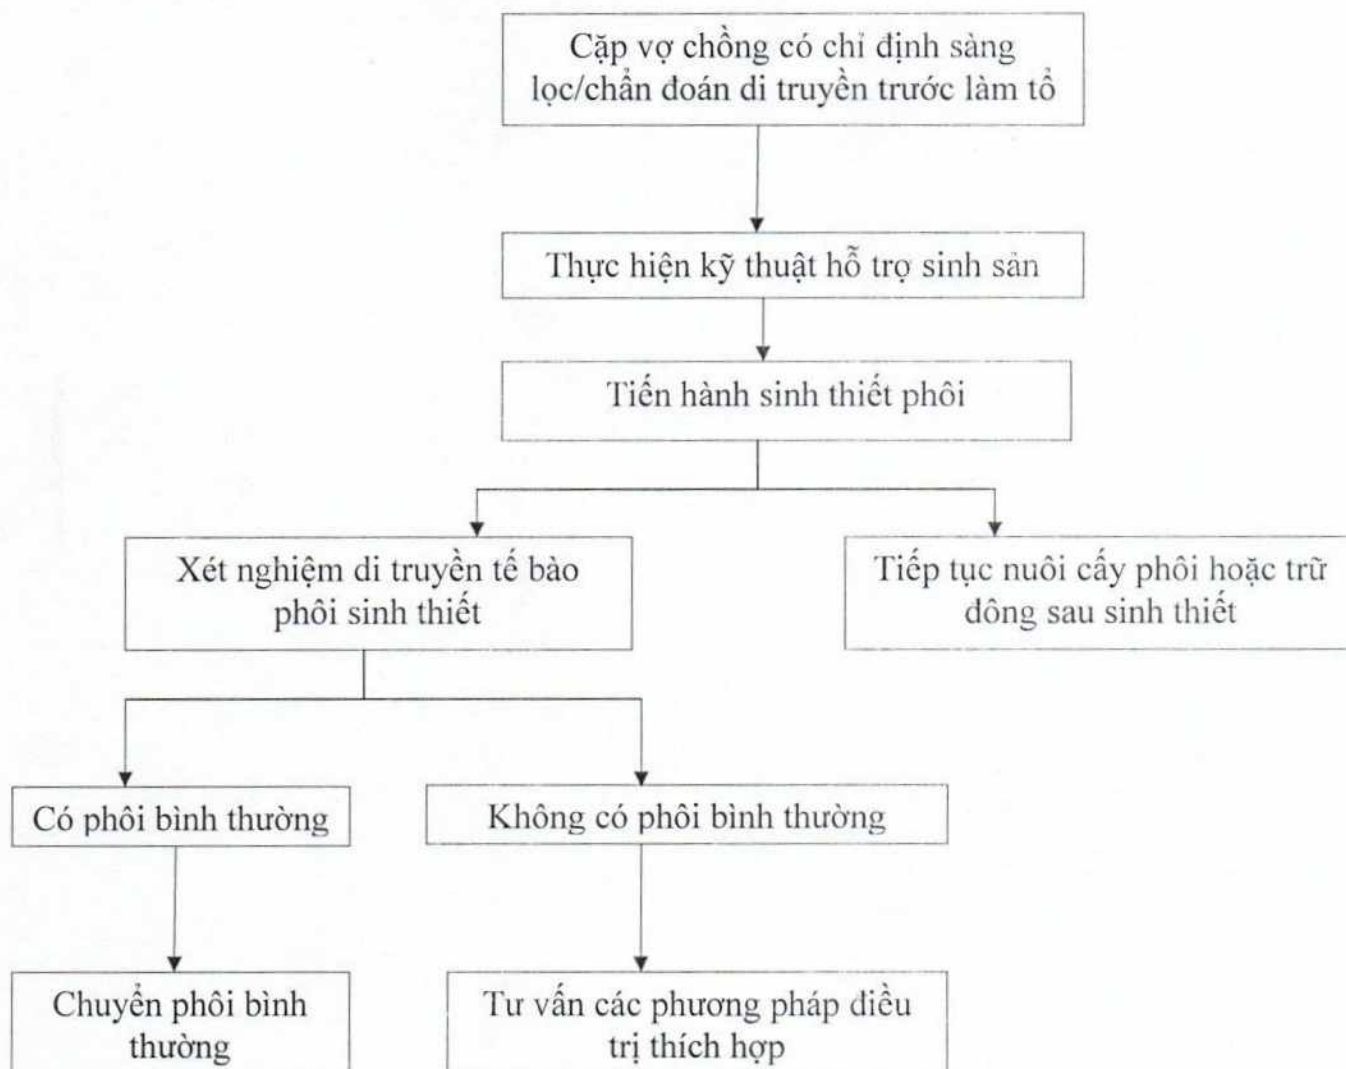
Cặp vợ chồng có chỉ định sàng lọc/chẩn đoán di truyền trước làm tổ

Thực hiện kỹ thuật hỗ trợ sinh sản

Tiến hành sinh thiết phôi

Xét nghiệm di truyền tế bào phôi sinh thiết

Tiếp tục nuôi cấy phôi hoặc trữ đông sau sinh thiết

Có phôi bình thường

Không có phôi bình thường

Chuyển phôi bình thường

Tư vấn các phương pháp điều trị thích hợp